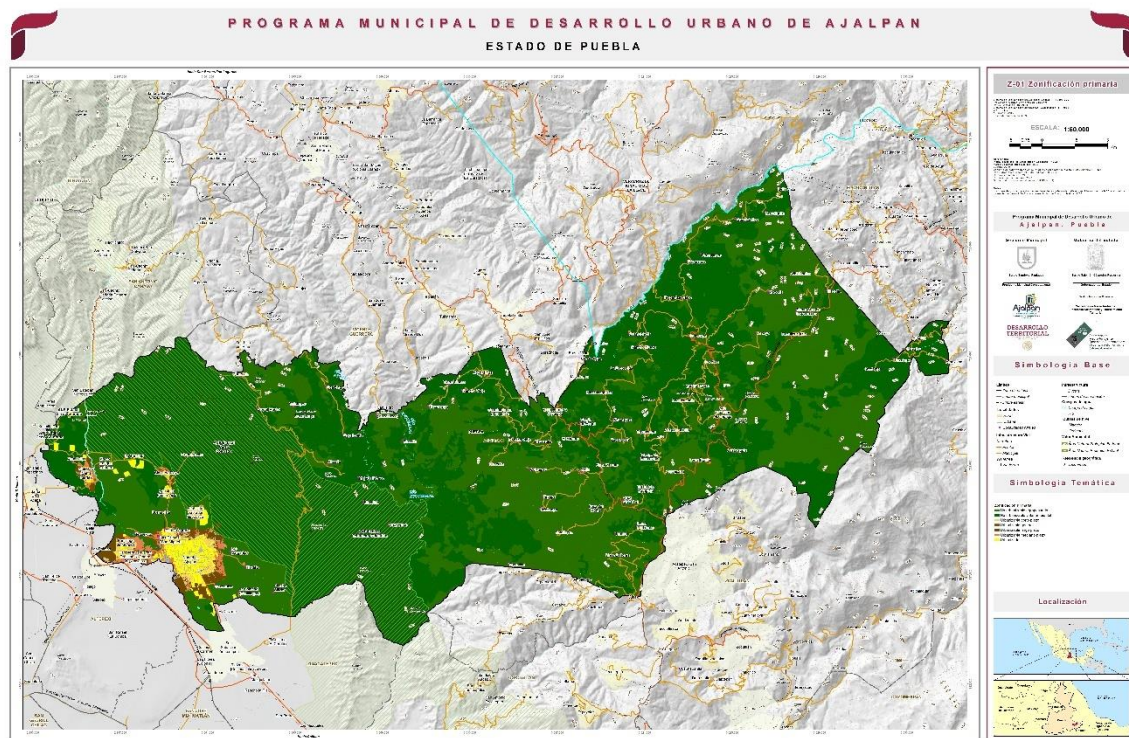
PROGRAMA MUNICIPAL DE DESARROLLO URBANO DE AJALPAN
ESTADO DE PUEBLA

Z-01 Zonificación primaria

ESCALA: 1:50,000

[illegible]

Programa Municipal de Desarrollo Urbano de
Ajalpan, Puebla

Ajalpan

DESARROLLO TERRITORIAL

Simbología Base

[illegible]

Simbología Temática

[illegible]

Localización